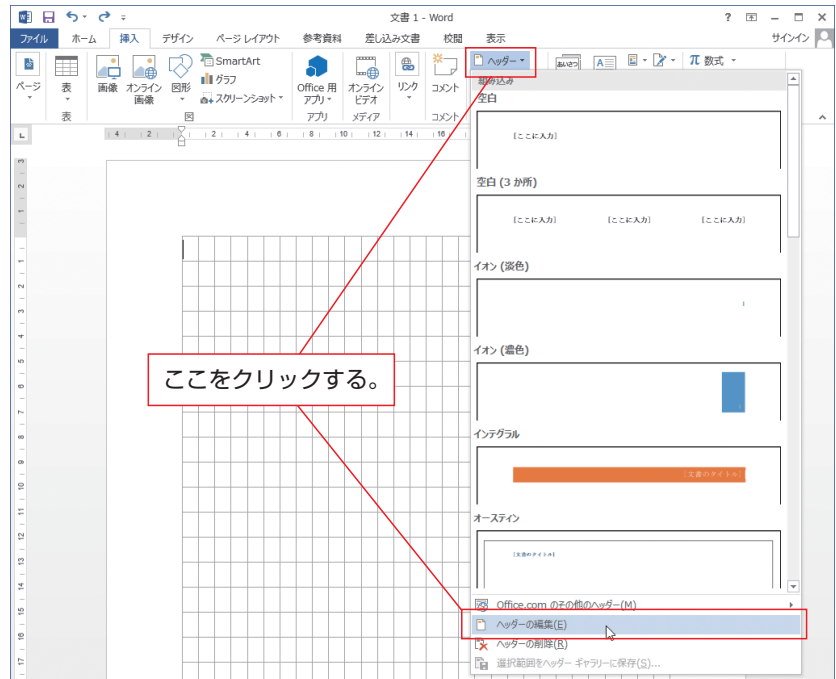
文書 1 - Word

? サインイン

ファイル ホーム 挿入 デザイン ページ レイアウト 参考資料 差し込み文書 校閲 表示

ページ 表 画像 オンライン画像 図形 SmartArt グラフ スクリーンショット Office 用アプリ オンラインビデオ リンク コメント ヘッダー $\pi$ 数式

表 図 アプリ メディア コメント

組み込み

空白

[ここに入力]

空白 (3 か所)

[ここに入力] [ここに入力] [ここに入力]

イオン (淡色)

イオン (濃色)

インテグラル

[文書のタイトル]

オースティン

[文書のタイトル]

Office.com のその他のヘッダー(M)

ヘッダーの編集(E)

ヘッダーの削除(R)

選択範囲をヘッダー ギャラリーに保存(S)...

ここをクリックする。